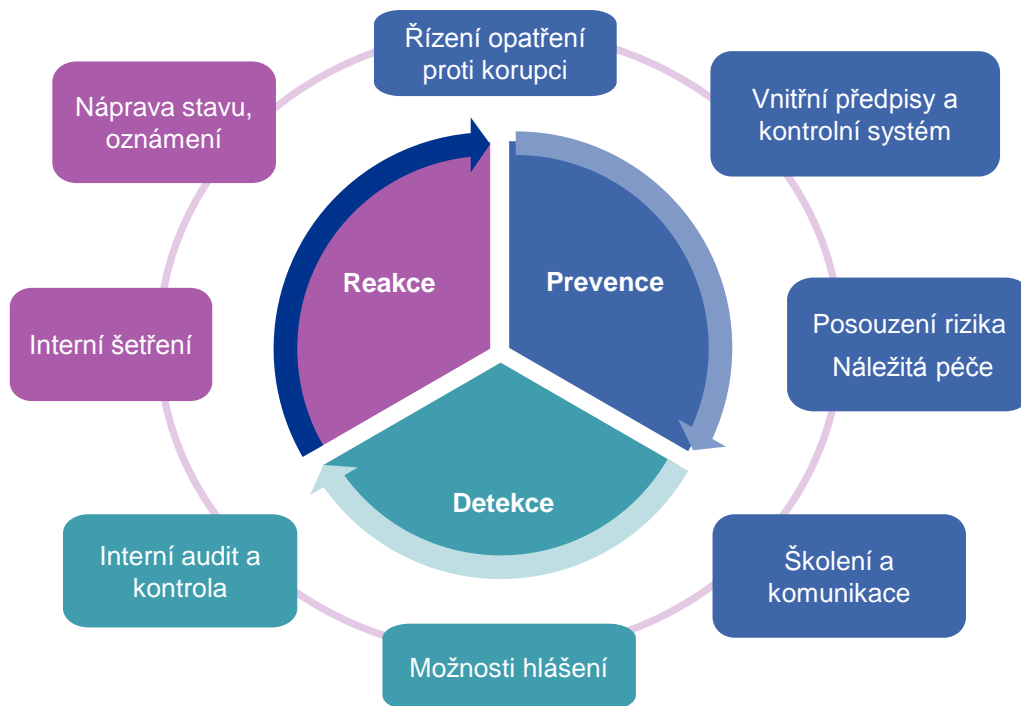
Řízení opatření proti korupci

Vnitřní předpisy a kontrolní systém

Posouzení rizika
Náležitá péče

Školení a komunikace

Možnosti hlášení

Interní audit a kontrola

Interní šetření

Náprava stavu, oznámení

Reakce

Prevence

Detekce